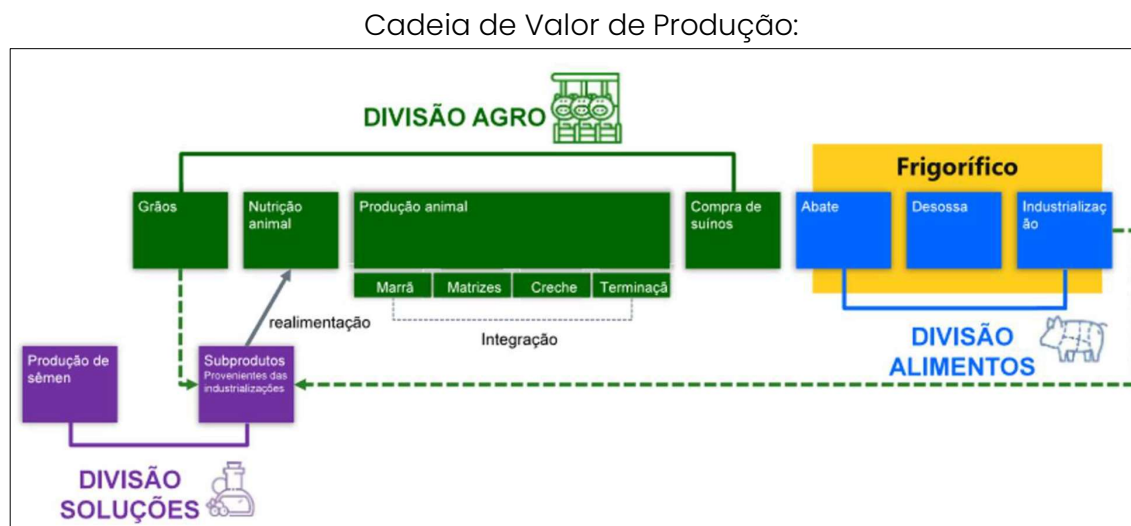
Cadeia de Valor de Produção:

DIVISÃO AGRO

Grãos

Nutrição animal

Produção animal

Marrã

Matrizes

Creche

Terminaçã

Compra de suínos

Frigorífico

Abate

Desossa

Industrializaç ão

realimentação

Integração

DIVISÃO ALIMENTOS

Produção de sêmen

Subprodutos Provenientes das industrializações

DIVISÃO SOLUÇÕES